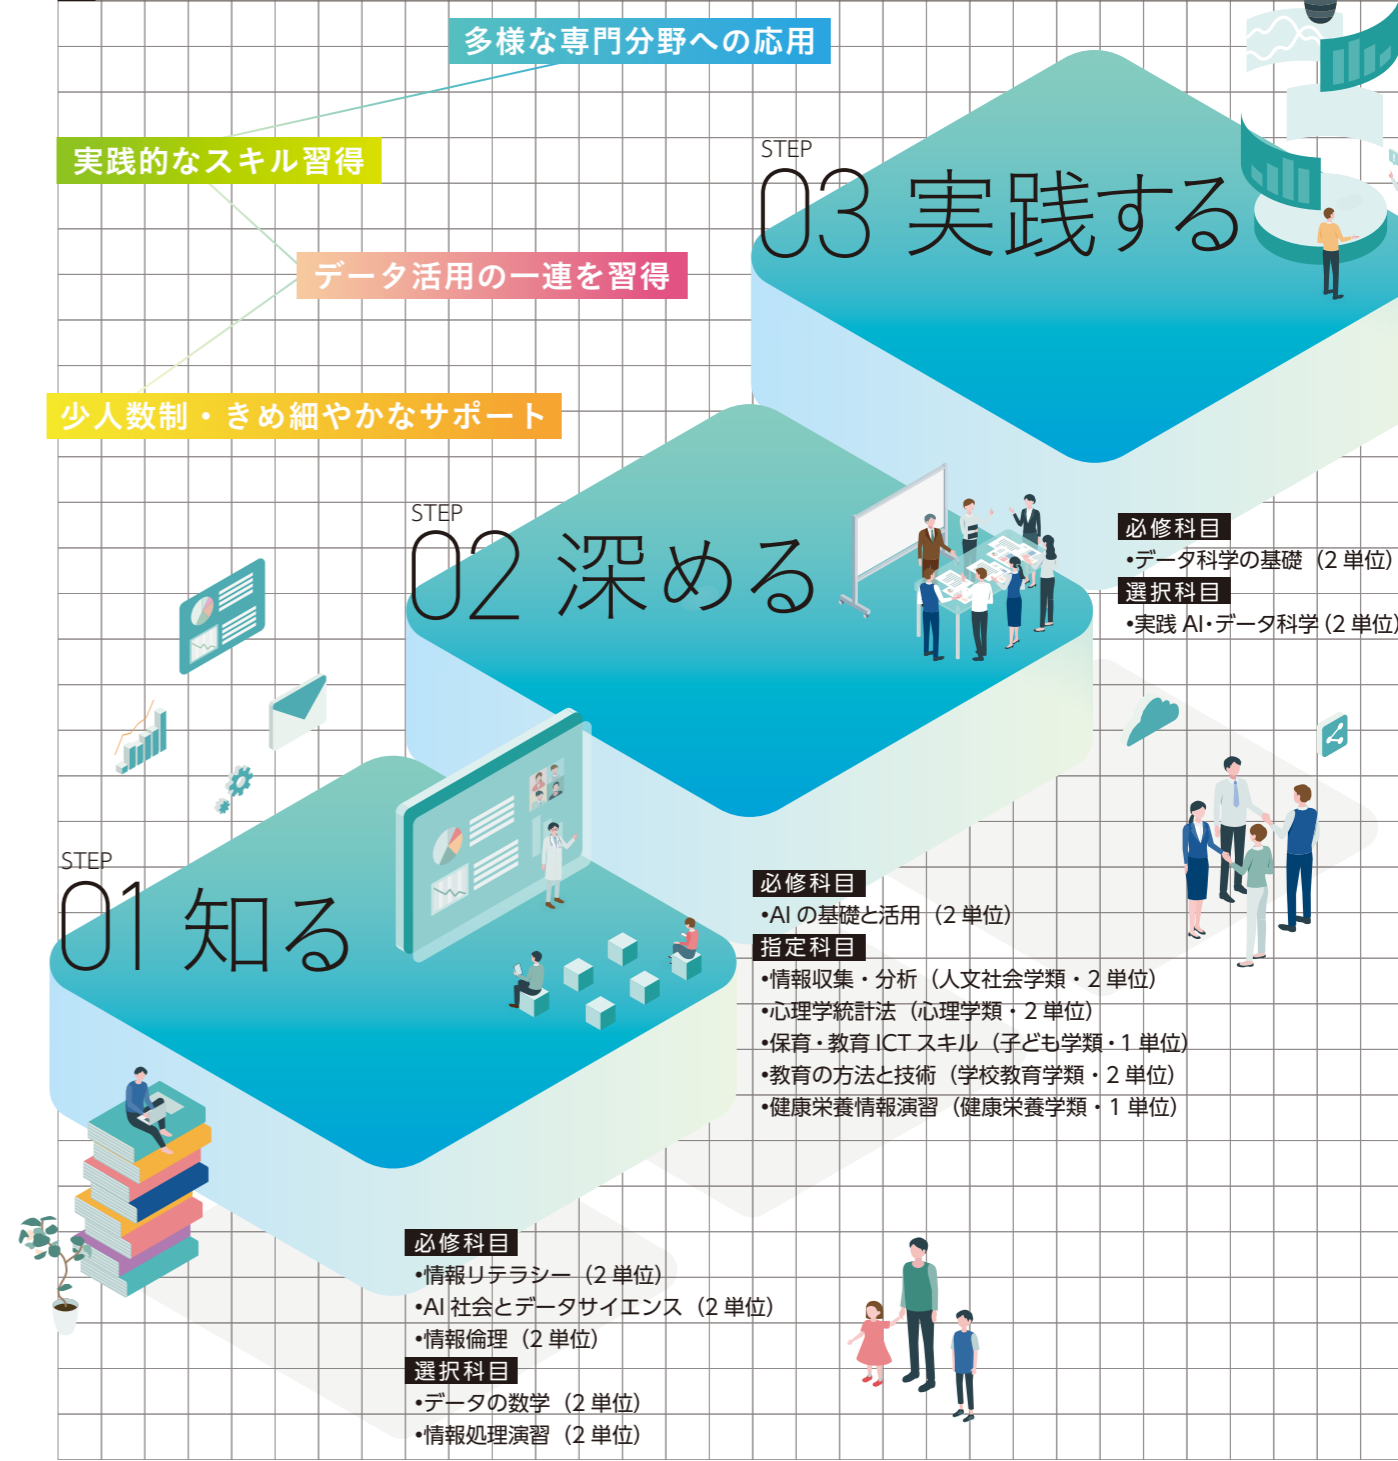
多様な専門分野への応用

実践的なスキル習得

データ活用の一連を習得

少人数制・きめ細やかなサポート

STEP
03 実践する

必修科目
•データ科学の基礎（2 単位）
選択科目
•実践 AI･データ科学（2 単位）

STEP
02 深める

必修科目
•AI の基礎と活用（2 単位）
指定科目
•情報収集・分析（人文社会学類・2 単位）
•心理学統計法（心理学類・2 単位）
•保育・教育 ICT スキル（子ども学類・1 単位）
•教育の方法と技術（学校教育学類・2 単位）
•健康栄養情報演習（健康栄養学類・1 単位）

STEP
01 知る

必修科目
•情報リテラシー（2 単位）
•AI 社会とデータサイエンス（2 単位）
•情報倫理（2 単位）
選択科目
•データの数学（2 単位）
•情報処理演習（2 単位）